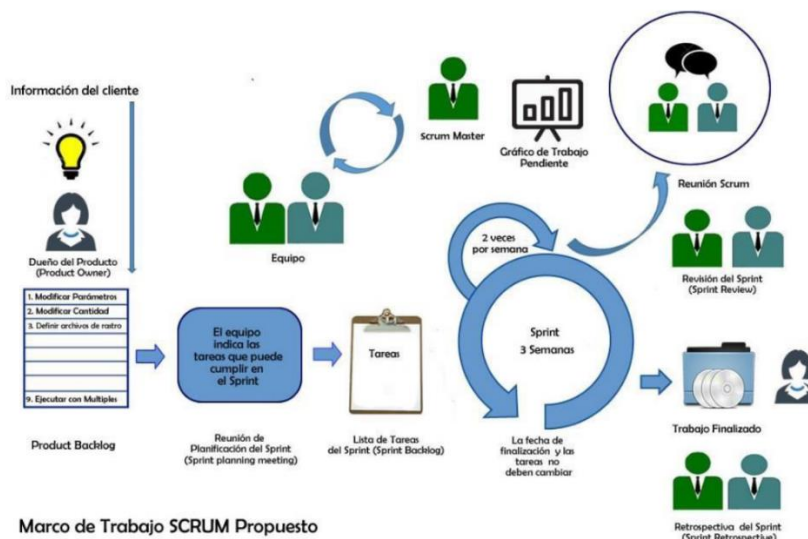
Información del cliente

Dueño del Producto (Product Owner)

| 1. Modificar Parámetros |
|---|
| 2. Modificar Cantidad |
| 3. Definir archivos de rastro |
| |
| |
| |
| 9. Ejecutar con Multiples |

Product Backlog

Equipo

Scrum Master

Gráfico de Trabajo Pendiente

Reunión Scrum

El equipo indica las tareas que puede cumplir en el Sprint

Reunión de Planificación del Sprint (Sprint planning meeting)

Tareas

Lista de Tareas del Sprint (Sprint Backlog)

2 veces por semana

Sprint 3 Semanas

La fecha de finalización y las tareas no deben cambiar

Revisión del Sprint (Sprint Review)

Trabajo Finalizado

Retrospectiva del Sprint (Sprint Retrospective)

Marco de Trabajo SCRUM Propuesto